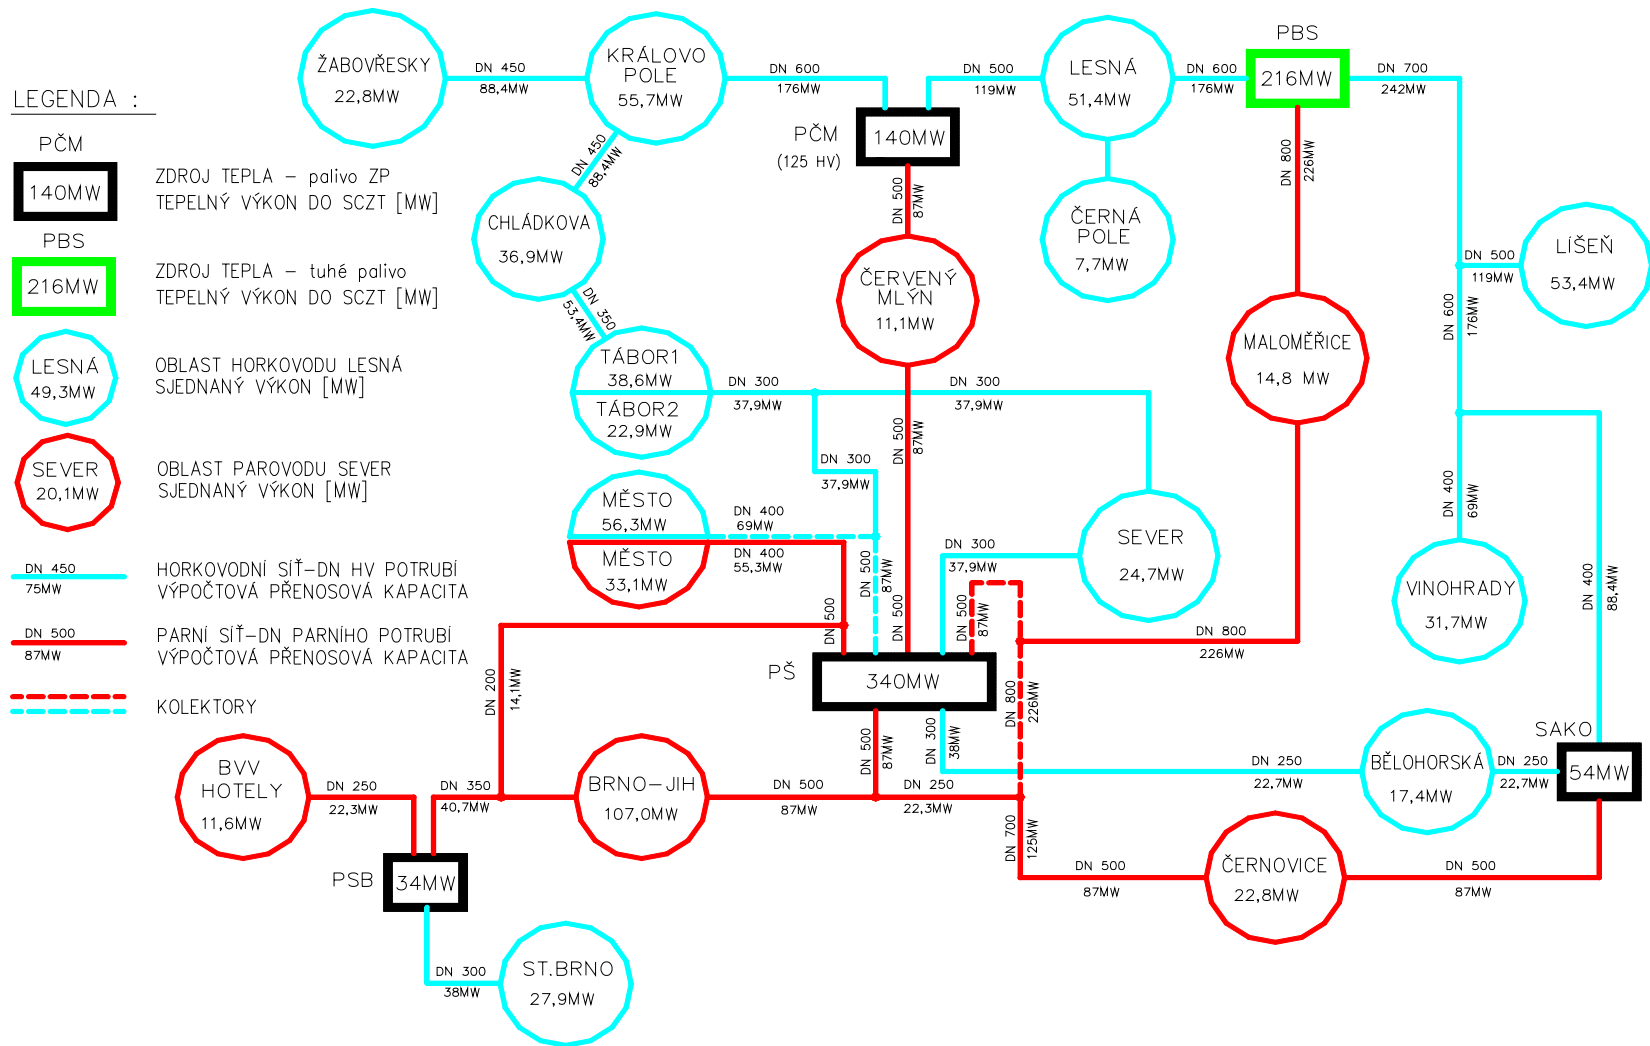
LEGENDA :

PČM
140MW
ZDROJ TEPLA – palivo ZP
TEPELNÝ VÝKON DO SCZT [MW]

PBS
216MW
ZDROJ TEPLA – tuhé palivo
TEPELNÝ VÝKON DO SCZT [MW]

LESNÁ
49,3MW
OBLAST HORKOVODU LESNÁ
SJEDNANÝ VÝKON [MW]

SEVER
20,1MW
OBLAST PAROVODU SEVER
SJEDNANÝ VÝKON [MW]

DN 450
75MW
HORKOVODNÍ SÍŤ–DN HV POTRUBÍ
VÝPOČTOVÁ PŘENOSOVÁ KAPACITA

DN 500
87MW
PARNÍ SÍŤ–DN PARNÍHO POTRUBÍ
VÝPOČTOVÁ PŘENOSOVÁ KAPACITA

KOLEKTORY

ŽABOVŘESKY
22,8MW
DN 450
88,4MW
KRÁLOVO POLE
55,7MW
DN 600
176MW
PČM
(125 HV)
140MW
DN 500
119MW
LESNÁ
51,4MW
DN 600
176MW
PBS
216MW
DN 700
242MW
DN 450
88,4MW
CHLÁDKOVA
36,9MW
DN 350
53,4MW
DN 500
87MW
ČERVENÝ MLÝN
11,1MW
ČERNÁ POLE
7,7MW
DN 800
226MW
DN 500
119MW
LÍŠEŇ
53,4MW
DN 600
176MW
TÁBOR1
38,6MW
TÁBOR2
22,9MW
DN 300
37,9MW
DN 300
37,9MW
DN 500
87MW
MALOMĚŘICE
14,8 MW
DN 300
37,9MW
MĚSTO
56,3MW
DN 400
69MW
MĚSTO
33,1MW
DN 400
55,3MW
SEVER
24,7MW
DN 300
37,9MW
DN 400
69MW
VINOHRADY
31,7MW
DN 500
87MW
DN 500
DN 500
DN 500
87MW
DN 800
226MW
DN 400
88,4MW
PŠ
340MW
DN 200
14,1MW
DN 800
226MW
DN 300
38MW
DN 500
87MW
SAKO
54MW
BVV HOTELY
11,6MW
DN 250
22,3MW
DN 350
40,7MW
BRNO–JIH
107,0MW
DN 500
87MW
DN 250
22,3MW
DN 250
22,7MW
BĚLOHORSKÁ
17,4MW
DN 250
22,7MW
PSB
34MW
DN 700
125MW
DN 500
87MW
ČERNOVICE
22,8MW
DN 500
87MW
DN 300
38MW
ST.BRNO
27,9MW